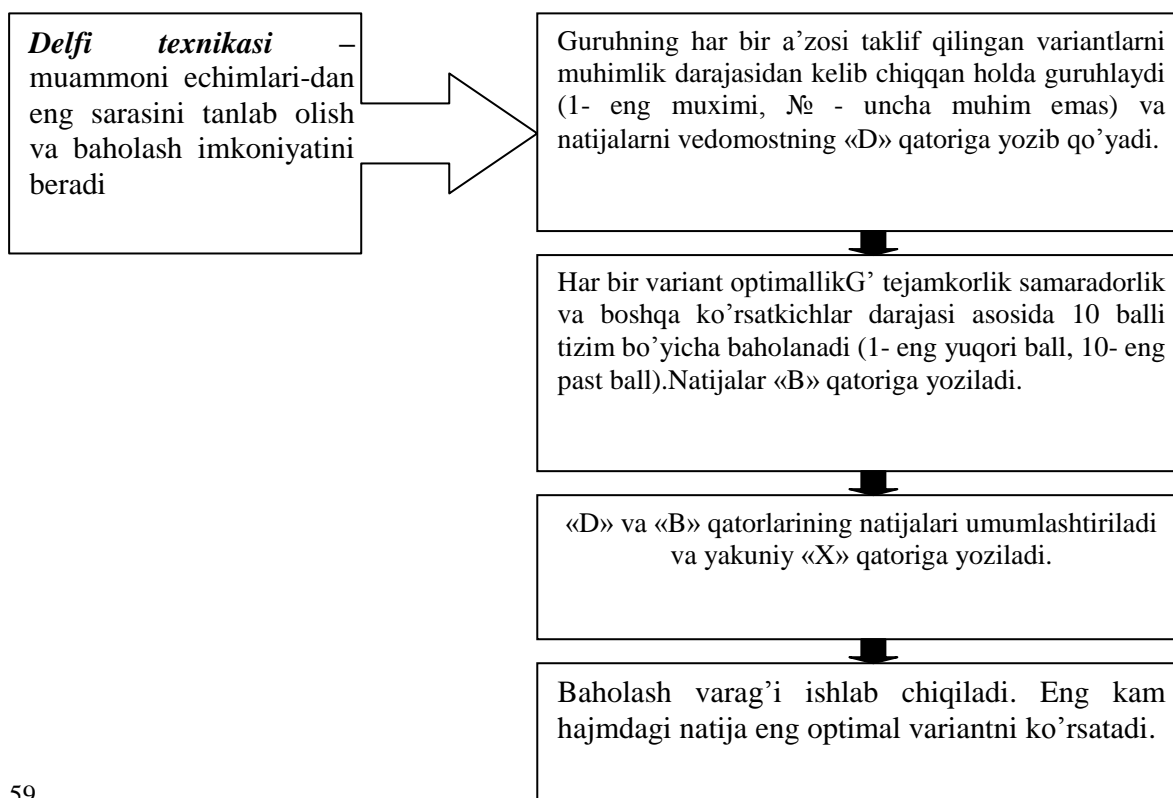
***Delfi texnikasi*** – muammoni echimlari-dan eng sarasini tanlab olish va baholash imkoniyatini beradi

Guruhning har bir a’zosi taklif qilingan variantlarni muhimlik darajasidan kelib chiqqan holda guruhlaydi (1- eng muximi, № - uncha muhim emas) va natijalarni vedomostning «D» qatoriga yozib qo’yadi.

Har bir variant optimallikG’ tejamkorlik samaradorlik va boshqa ko’rsatkichlar darajasi asosida 10 balli tizim bo’yicha baholanadi (1- eng yuqori ball, 10- eng past ball).Natijalar «B» qatoriga yoziladi.

«D» va «B» qatorlarining natijalari umumlashtiriladi va yakuniy «X» qatoriga yoziladi.

Baholash varag’i ishlab chiqiladi. Eng kam hajmdagi natija eng optimal variantni ko’rsatadi.

59